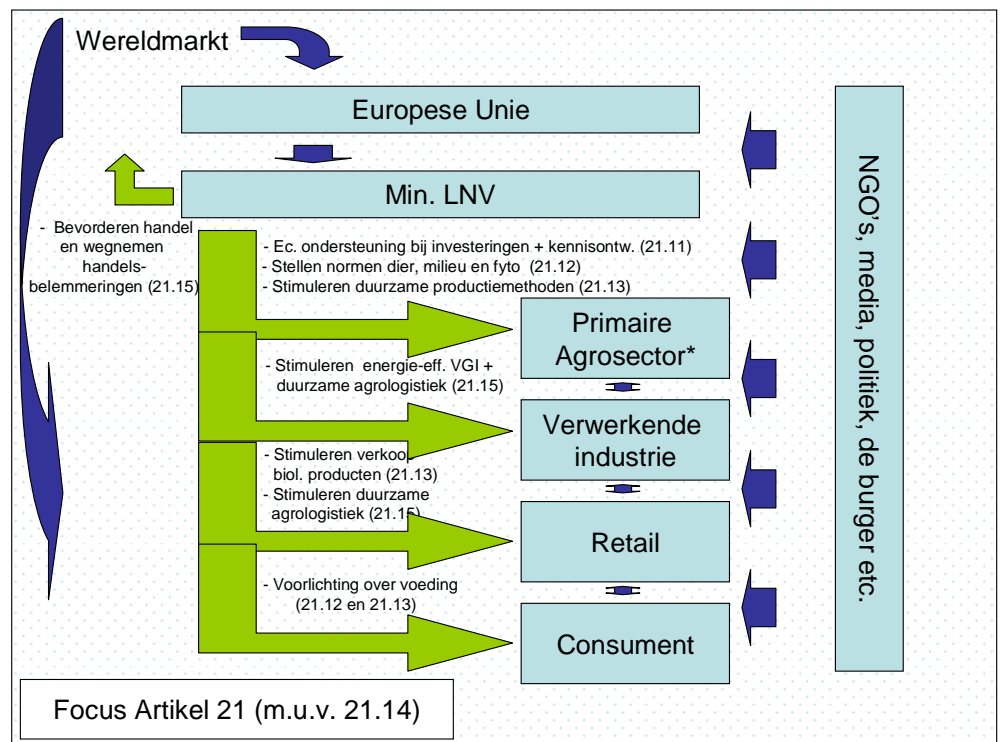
Wereldmarkt

Europese Unie

Min. LNV

- Bevorderen handel en wegnemen handelsbelemmeringen (21.15)

- Ec. ondersteuning bij investeringen + kennisontw. (21.11)
- Stellen normen dier, milieu en fyto (21.12)
- Stimuleren duurzame productiemethoden (21.13)

Primaire Agrosector*

- Stimuleren energie-eff. VGI + duurzame agrologistiek (21.15)

Verwerkende industrie

- Stimuleren verkoop biol. producten (21.13)
- Stimuleren duurzame agrologistiek (21.15)

Retail

- Voorlichting over voeding (21.12 en 21.13)

Consument

NGO's, media, politiek, de burger etc.

Focus Artikel 21 (m.u.v. 21.14)